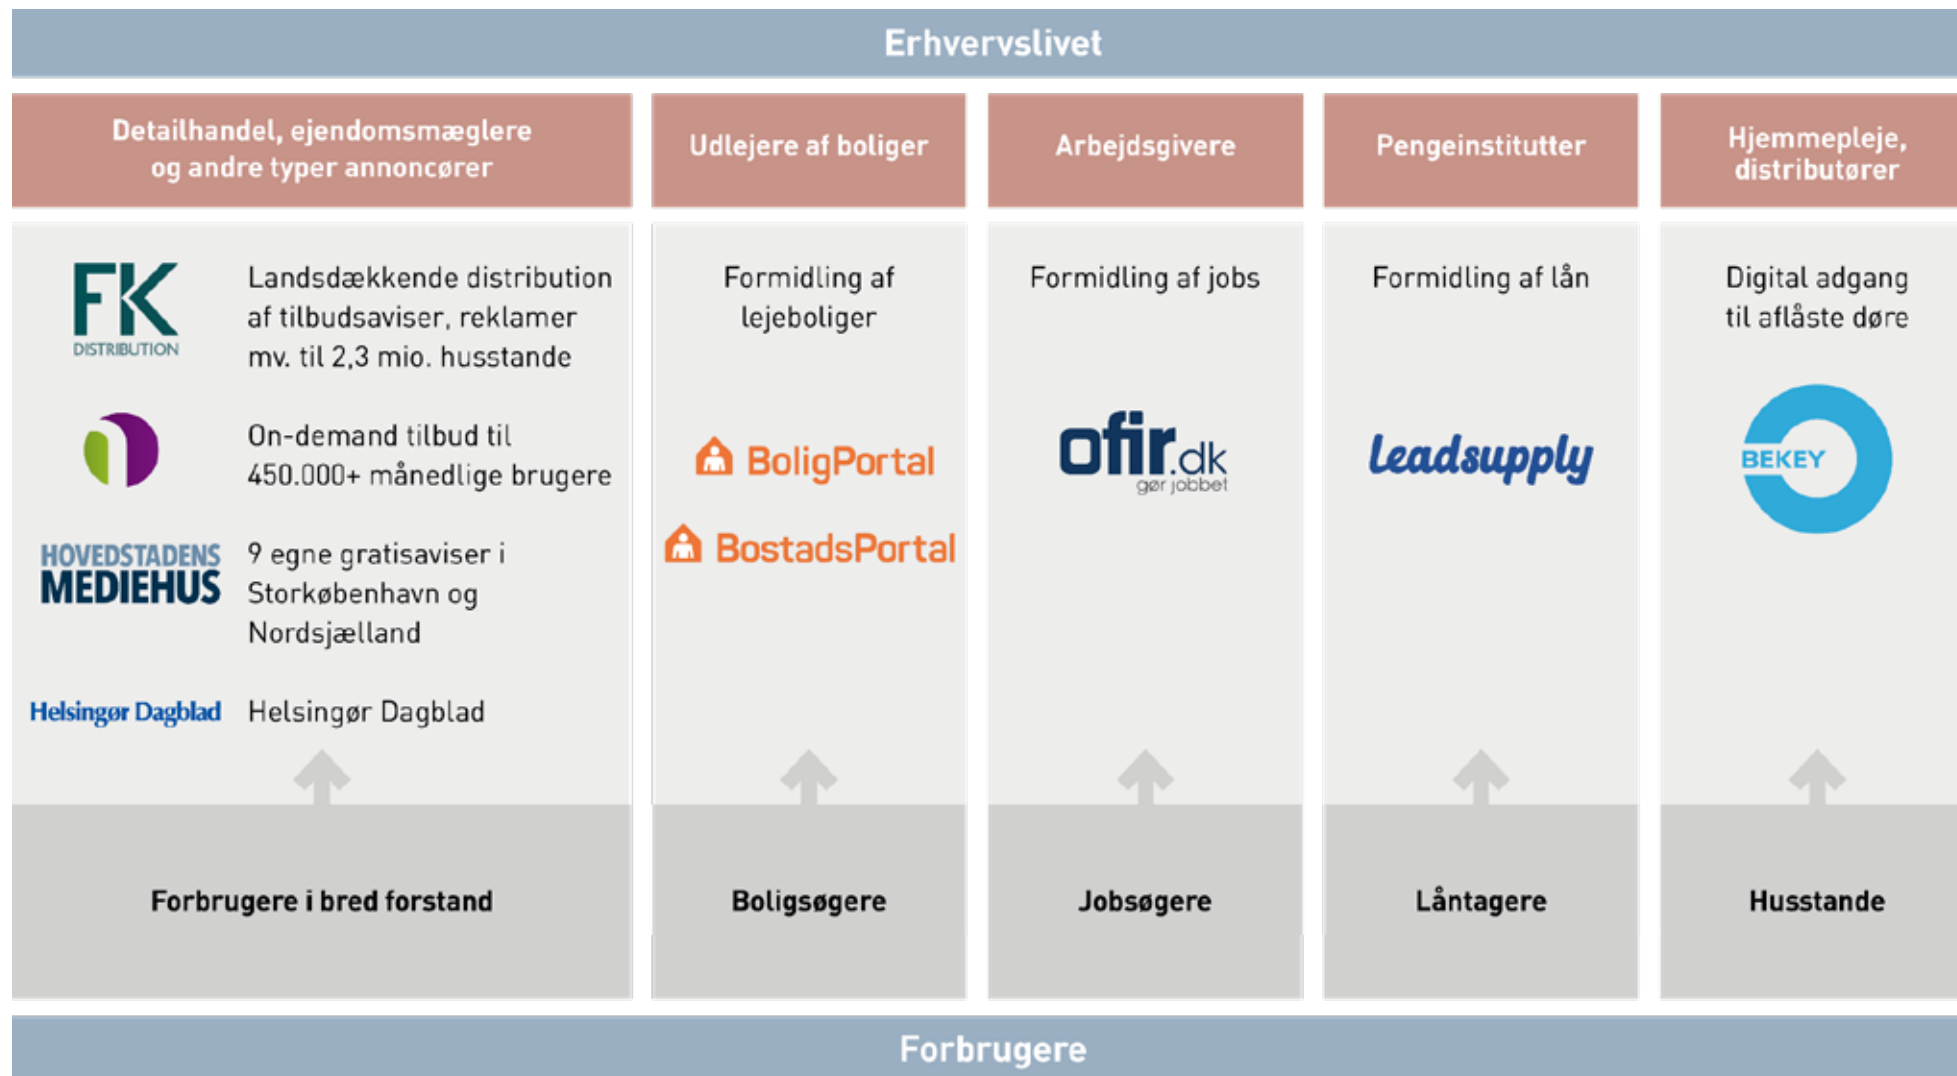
Erhvervslivet

Detailhandel, ejendomsmæglere og andre typer annoncører

FK DISTRIBUTION

Landsdækkende distribution af tilbudsaviser, reklamer mv. til 2,3 mio. husstande

On-demand tilbud til 450.000+ månedlige brugere

HOVEDSTADENS MEDIEHUS

9 egne gratisaviser i Storkøbenhavn og Nordsjælland

Helsingør Dagblad

Helsingør Dagblad

Forbrugere i bred forstand

Udlejere af boliger

Formidling af lejeboliger

BoligPortal

BostadsPortal

Boligsøgere

Arbejdsgivere

Formidling af jobs

ofir.dk gør jobbet

Jobsøgere

Pengeinstitutter

Formidling af lån

Leadsupply

Låntagere

Hjemmepleje, distributører

Digital adgang til aflåste døre

BEKEY

Husstande

Forbrugere